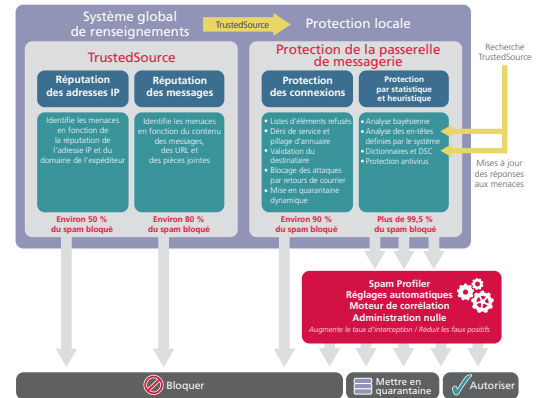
Système global de renseignements

TrustedSource

Protection locale

TrustedSource

Réputation des adresses IP

Identifie les menaces en fonction de la réputation de l'adresse IP et du domaine de l'expéditeur

Environ 50 % du spam bloqué

Réputation des messages

Identifie les menaces en fonction du contenu des messages, des URL et des pièces jointes

Environ 80 % du spam bloqué

Protection de la passerelle de messagerie

Protection des connexions

• Listes d'éléments refusés
• Déni de service et pillage d'annuaire
• Validation du destinataire
• Blocage des attaques par retours de courrier
• Mise en quarantaine dynamique

Environ 90 % du spam bloqué

Protection par statistique et heuristique

• Analyse bayésienne
• Analyse des en-têtes définies par le système
• Dictionnaires et DSC
• Protection antivirus

Plus de 99,5 % du spam bloqué

Recherche TrustedSource

Mises à jour des réponses aux menaces

Spam Profiler
Réglages automatiques
Moteur de corrélation
Administration nulle
Augmente le taux d'interception / Réduit les faux positifs

Bloquer

Mettre en quarantaine

Autoriser